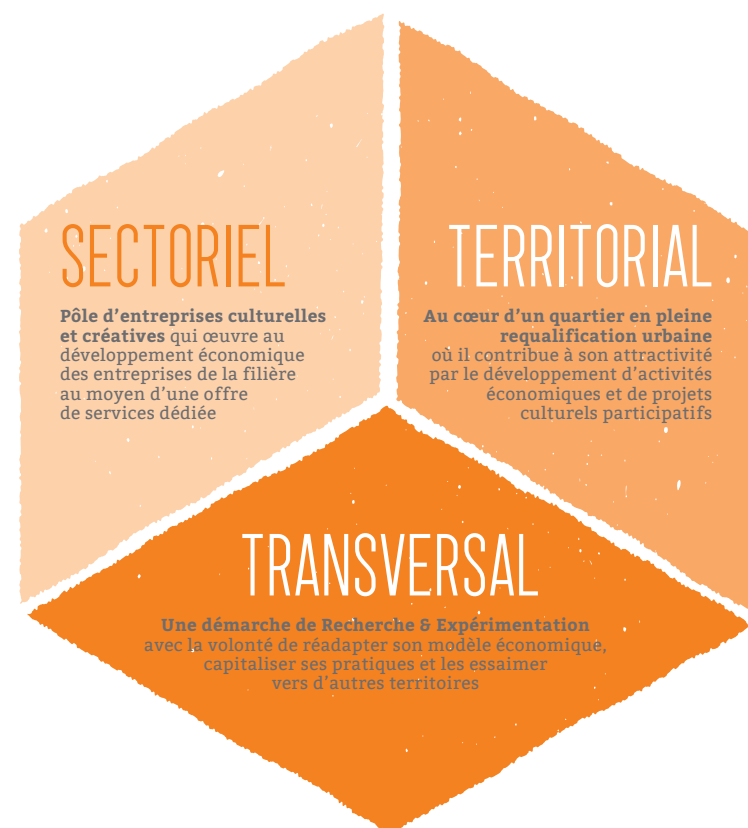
SECTORIEL

Pôle d'entreprises culturelles et créatives qui œuvre au développement économique des entreprises de la filière au moyen d'une offre de services dédiée

TERRITORIAL

Au cœur d'un quartier en pleine requalification urbaine où il contribue à son attractivité par le développement d'activités économiques et de projets culturels participatifs

TRANSVERSAL

Une démarche de Recherche & Expérimentation avec la volonté de réadapter son modèle économique, capitaliser ses pratiques et les essaimer vers d'autres territoires